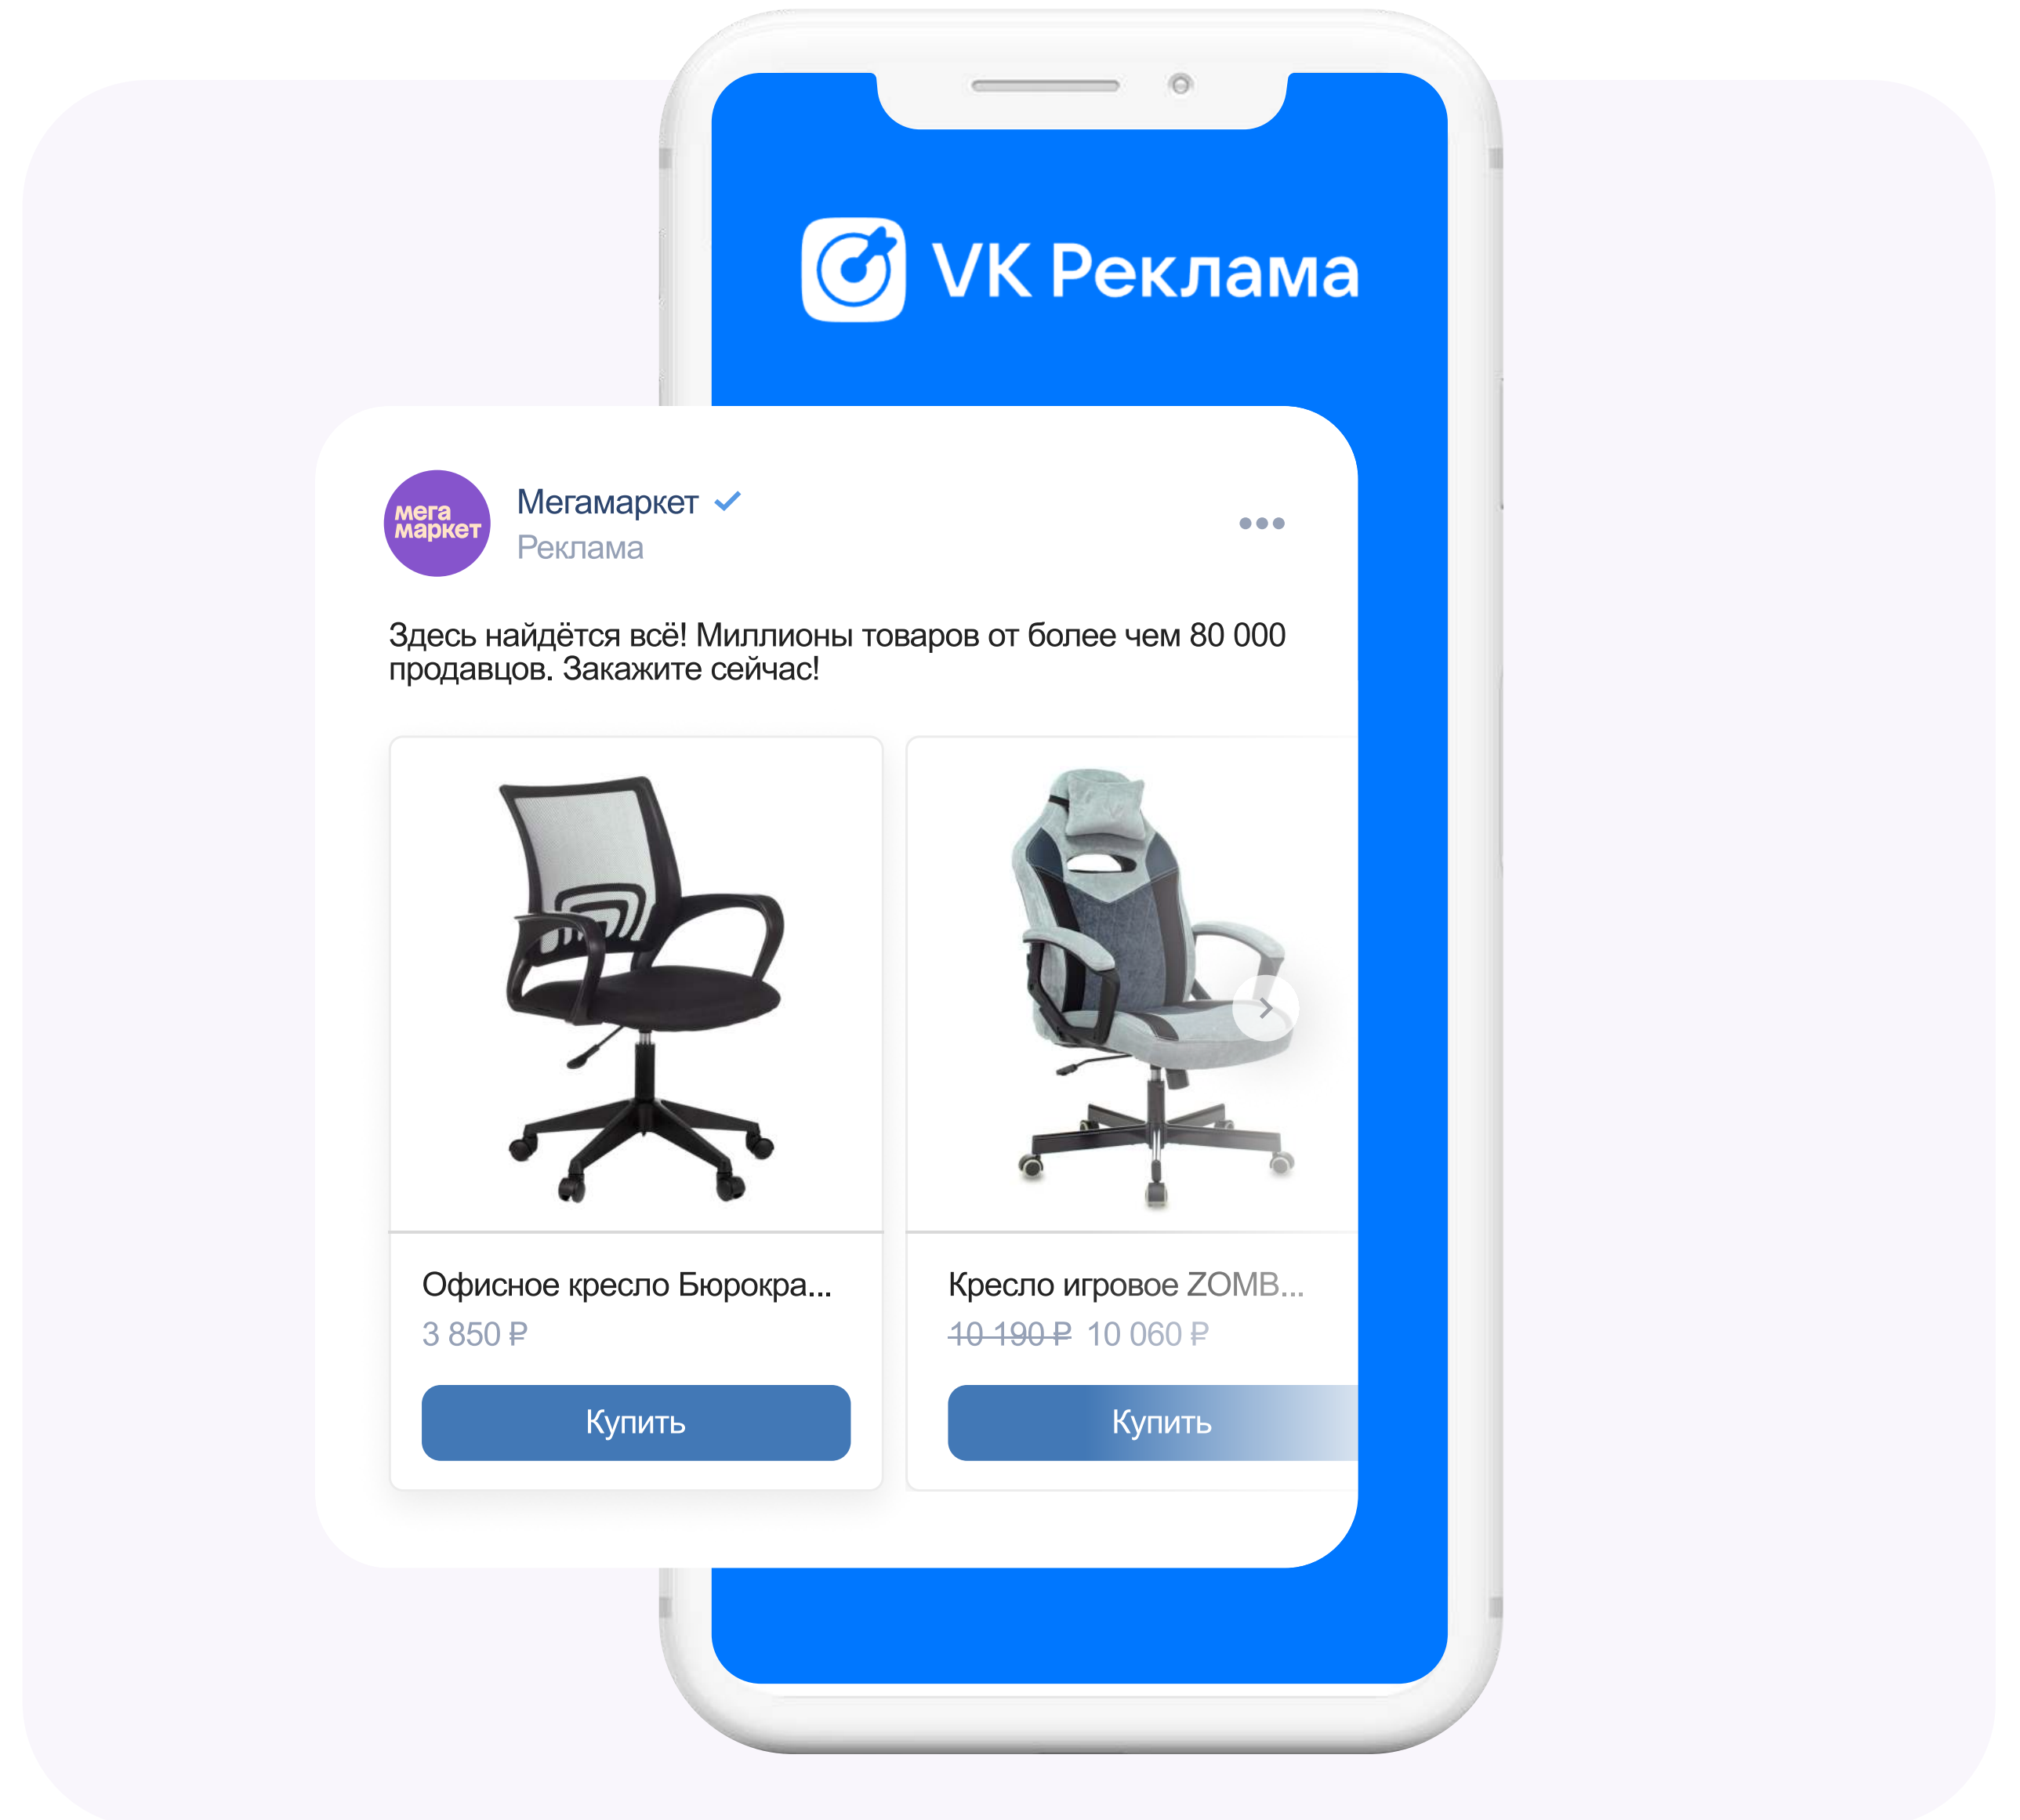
VK Реклама

мега маркет

Мегамаркет
Реклама

Здесь найдётся всё! Миллионы товаров от более чем 80 000 продавцов. Закажите сейчас!

Офисное кресло Бюрокра...
3 850 ₽
Купить

Кресло игровое ZOMB...
~~10 190 ₽~~ 10 060 ₽
Купить